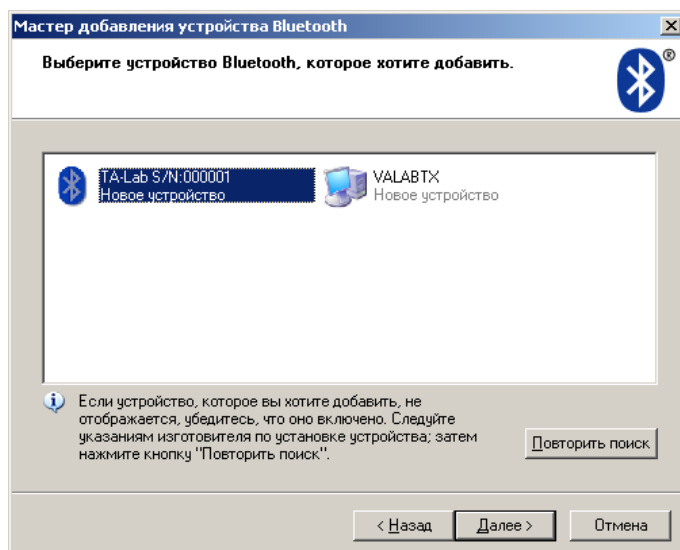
Мастер добавления устройства Bluetooth

Выберите устройство Bluetooth, которое хотите добавить.

TA-Lab S/N:000001
Новое устройство

VALABTX
Новое устройство

Если устройство, которое вы хотите добавить, не отображается, убедитесь, что оно включено. Следуйте указаниям изготовителя по установке устройства; затем нажмите кнопку "Повторить поиск".

Повторить поиск

< Назад

Далее >

Отмена